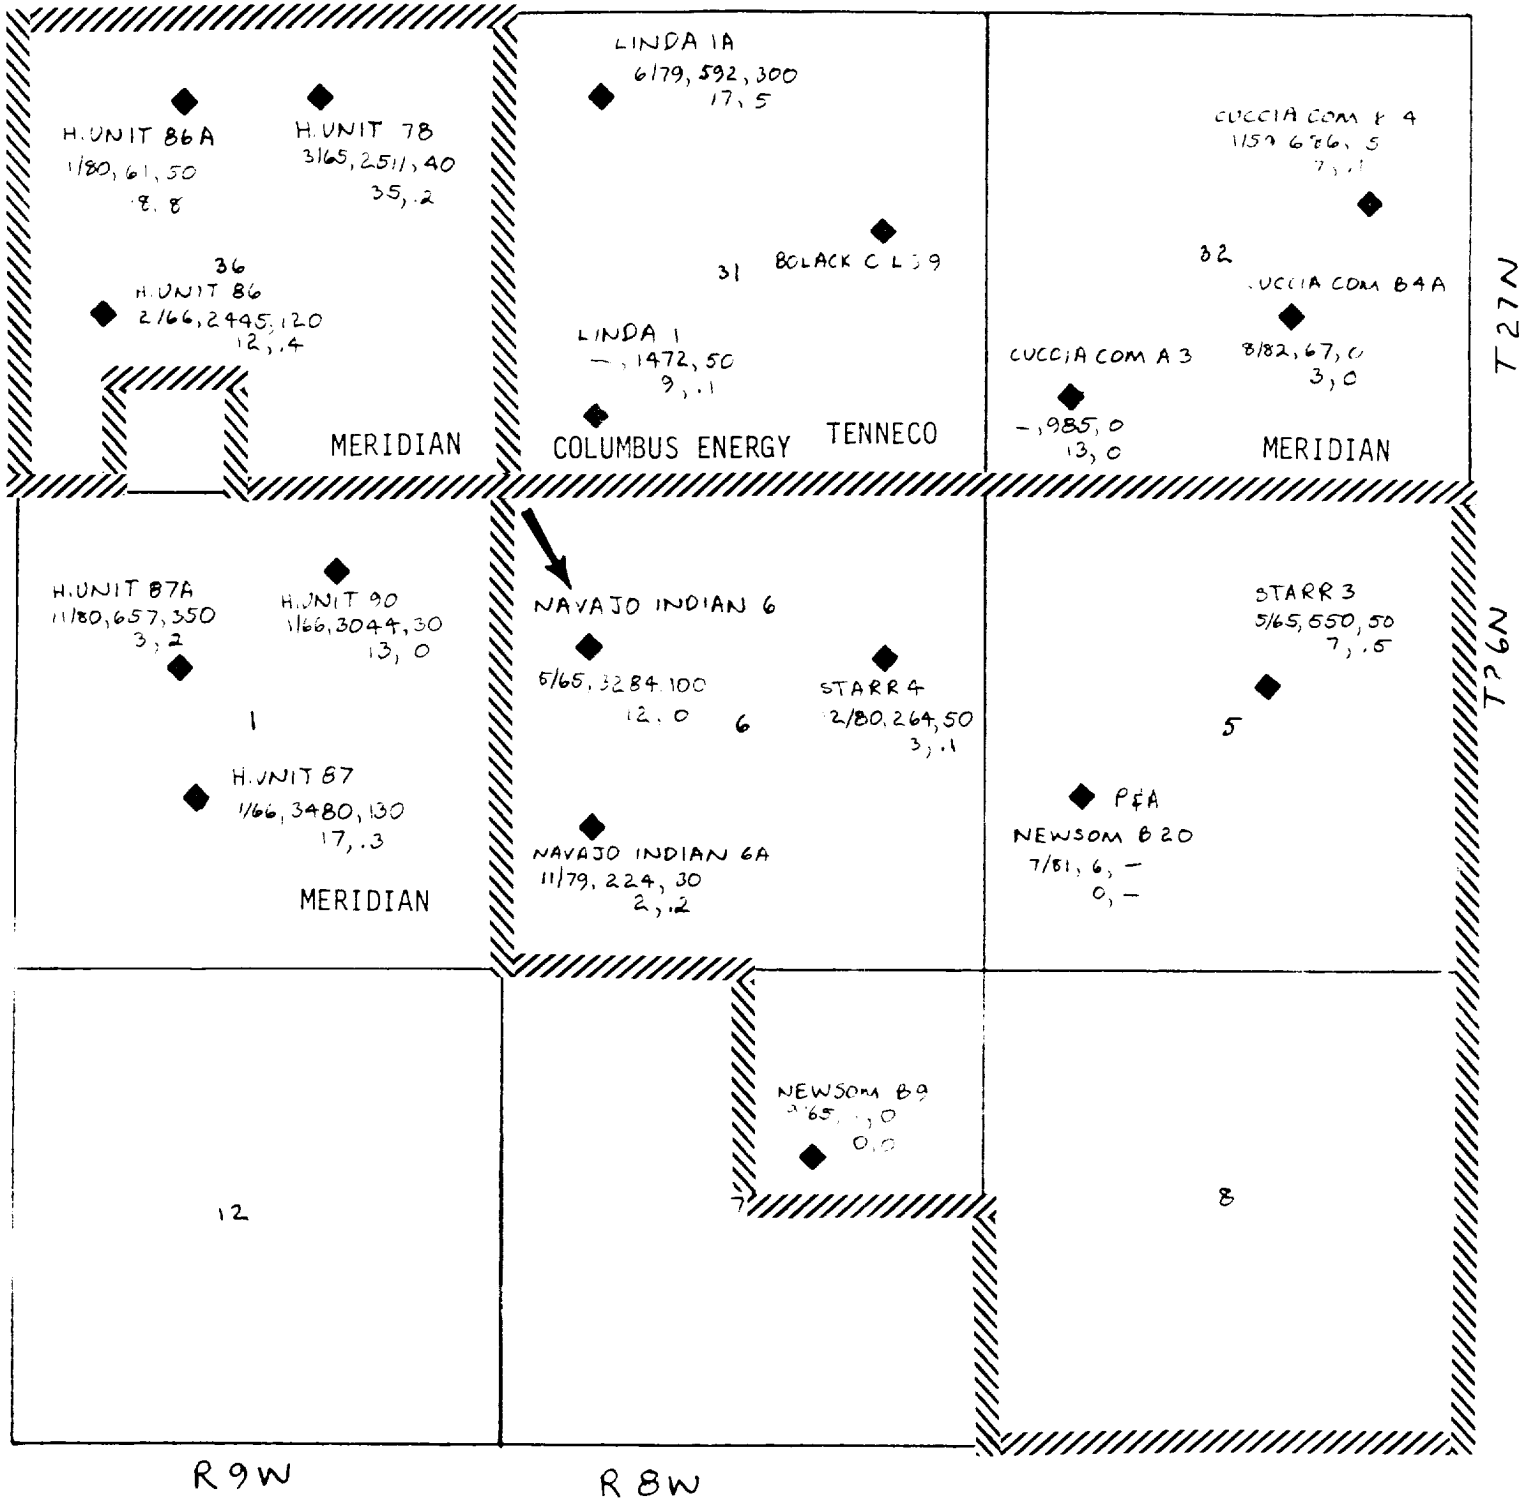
H. UNIT 86A
1/80, 61, 50
8, 8

H. UNIT 78
3/65, 2511, 40
35, .2

36
H. UNIT 86
2/66, 2445, 120
12, .4

MERIDIAN

LINDA 1A
6/79, 592, 300
17, 5

31

BOLACK C L 39

LINDA 1
—, 1472, 50
9, .1

COLUMBUS ENERGY

TENNECO

CUCCIA COM E 4
1159 676, 5
7, .1

32

CUCCIA COM B4A
8/82, 67, 0
3, 0

CUCCIA COM A 3
—, 985, 0
13, 0

MERIDIAN

T27N

H. UNIT 87A
11/80, 657, 350
3, 2

H. UNIT 90
1/66, 3044, 30
13, 0

1

H. UNIT 87
1/66, 3480, 130
17, .3

MERIDIAN

NAVAJO INDIAN 6
5/65, 3284, 100
12, 0

6

STARR 4
12/80, 264, 50
3, .1

NAVAJO INDIAN 6A
11/79, 224, 30
2, .2

STARR 3
5/65, 550, 50
7, .5

5

P&A
NEWSOM B 20
7/81, 6, —
0, —

T26N

NEWSOM B9
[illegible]65, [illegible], 0
0, 0

7

12

8

R9W

R8W